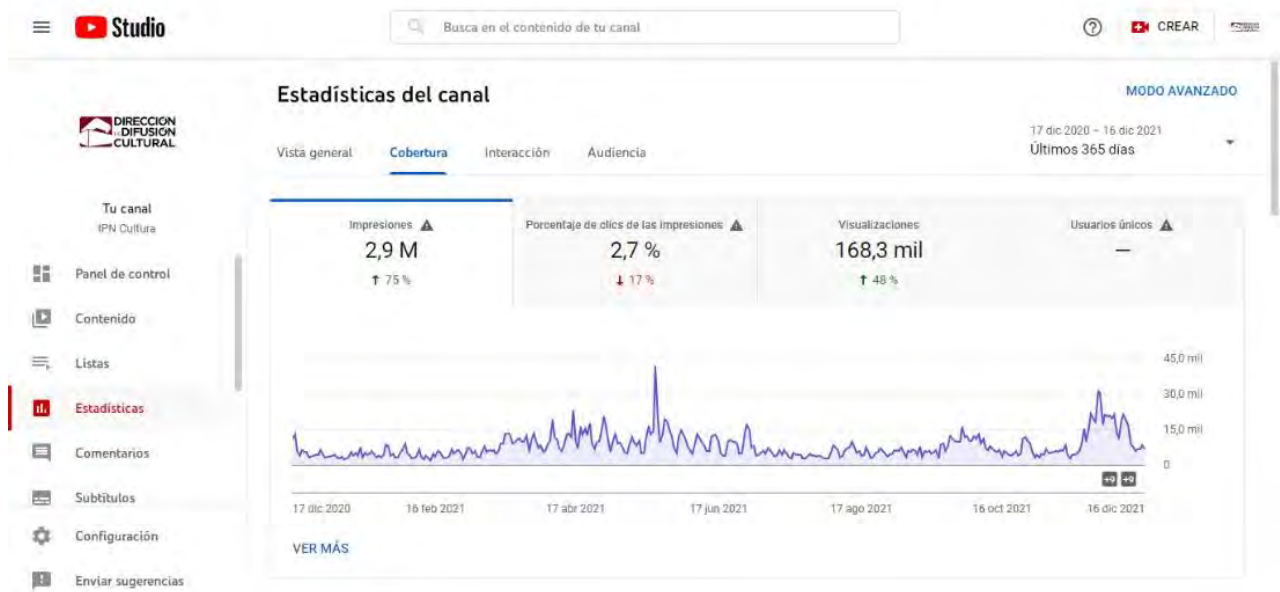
Studio

Busca en el contenido de tu canal

CREAR

DIRECCIÓN DE DIFUSIÓN CULTURAL

Tu canal
IPN Cultura

Panel de control
Contenido
Listas
Estadísticas
Comentarios
Subtítulos
Configuración
Enviar sugerencias

Estadísticas del canal

MODO AVANZADO

Vista general Cobertura Interacción Audiencia

17 dic 2020 – 16 dic 2021
Últimos 365 días

Impresiones
2,9 M
↑ 75 %

Porcentaje de clics de las impresiones
2,7 %
↓ 17 %

Visualizaciones
168,3 mil
↑ 48 %

Usuarios únicos
—

45,0 mil
30,0 mil
15,0 mil
0

17 dic 2020 16 feb 2021 17 abr 2021 17 jun 2021 17 ago 2021 16 oct 2021 16 dic 2021

VER MÁS